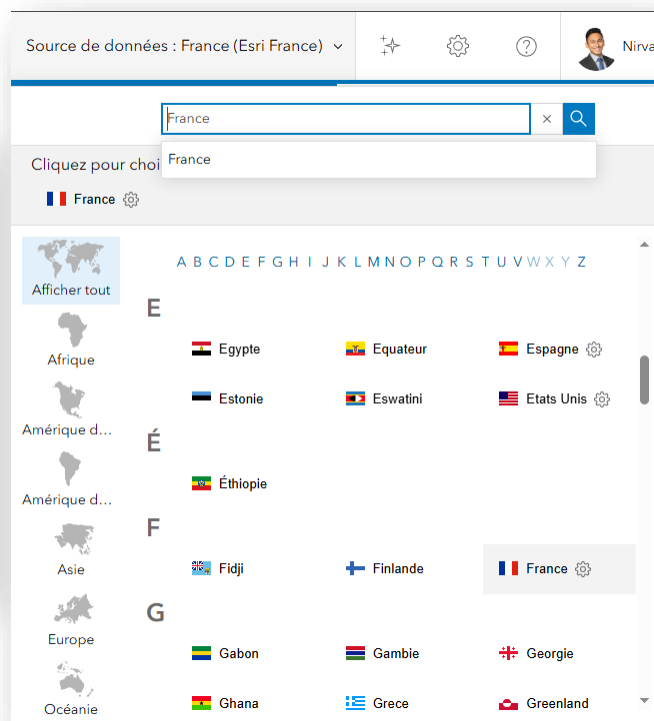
Source de données : France (Esri France)

Nirva

France

France

Cliquez pour choi

France

Afficher tout

Afrique

Amérique d...

Amérique d...

Asie

Europe

Océanie

A B C D E F G H I J K L M N O P Q R S T U V W X Y Z

E

Egypte

Equateur

Espagne

Estonie

Eswatini

Etats Unis

É

Éthiopie

F

Fidji

Finlande

France

G

Gabon

Gambie

Georgie

Ghana

Grece

Greenland